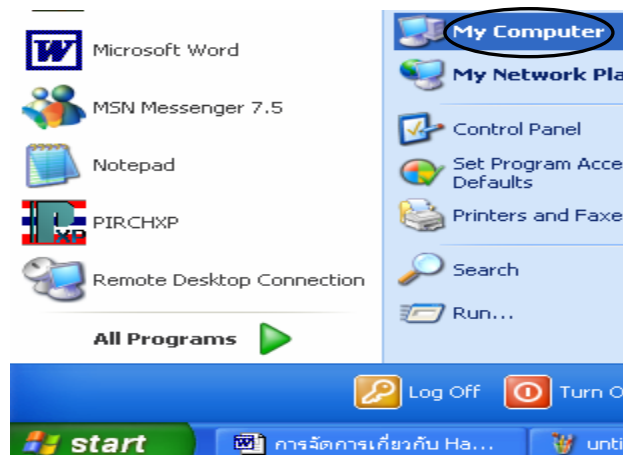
Microsoft Word

MSN Messenger 7.5

Notepad

PIRCHXP

Remote Desktop Connection

All Programs

My Computer

My Network Pla

Control Panel

Set Program Acce Defaults

Printers and Faxe

Search

Run...

Log Off

Turn O

start

การจัดการเกี่ยวกับ Ha...

unti